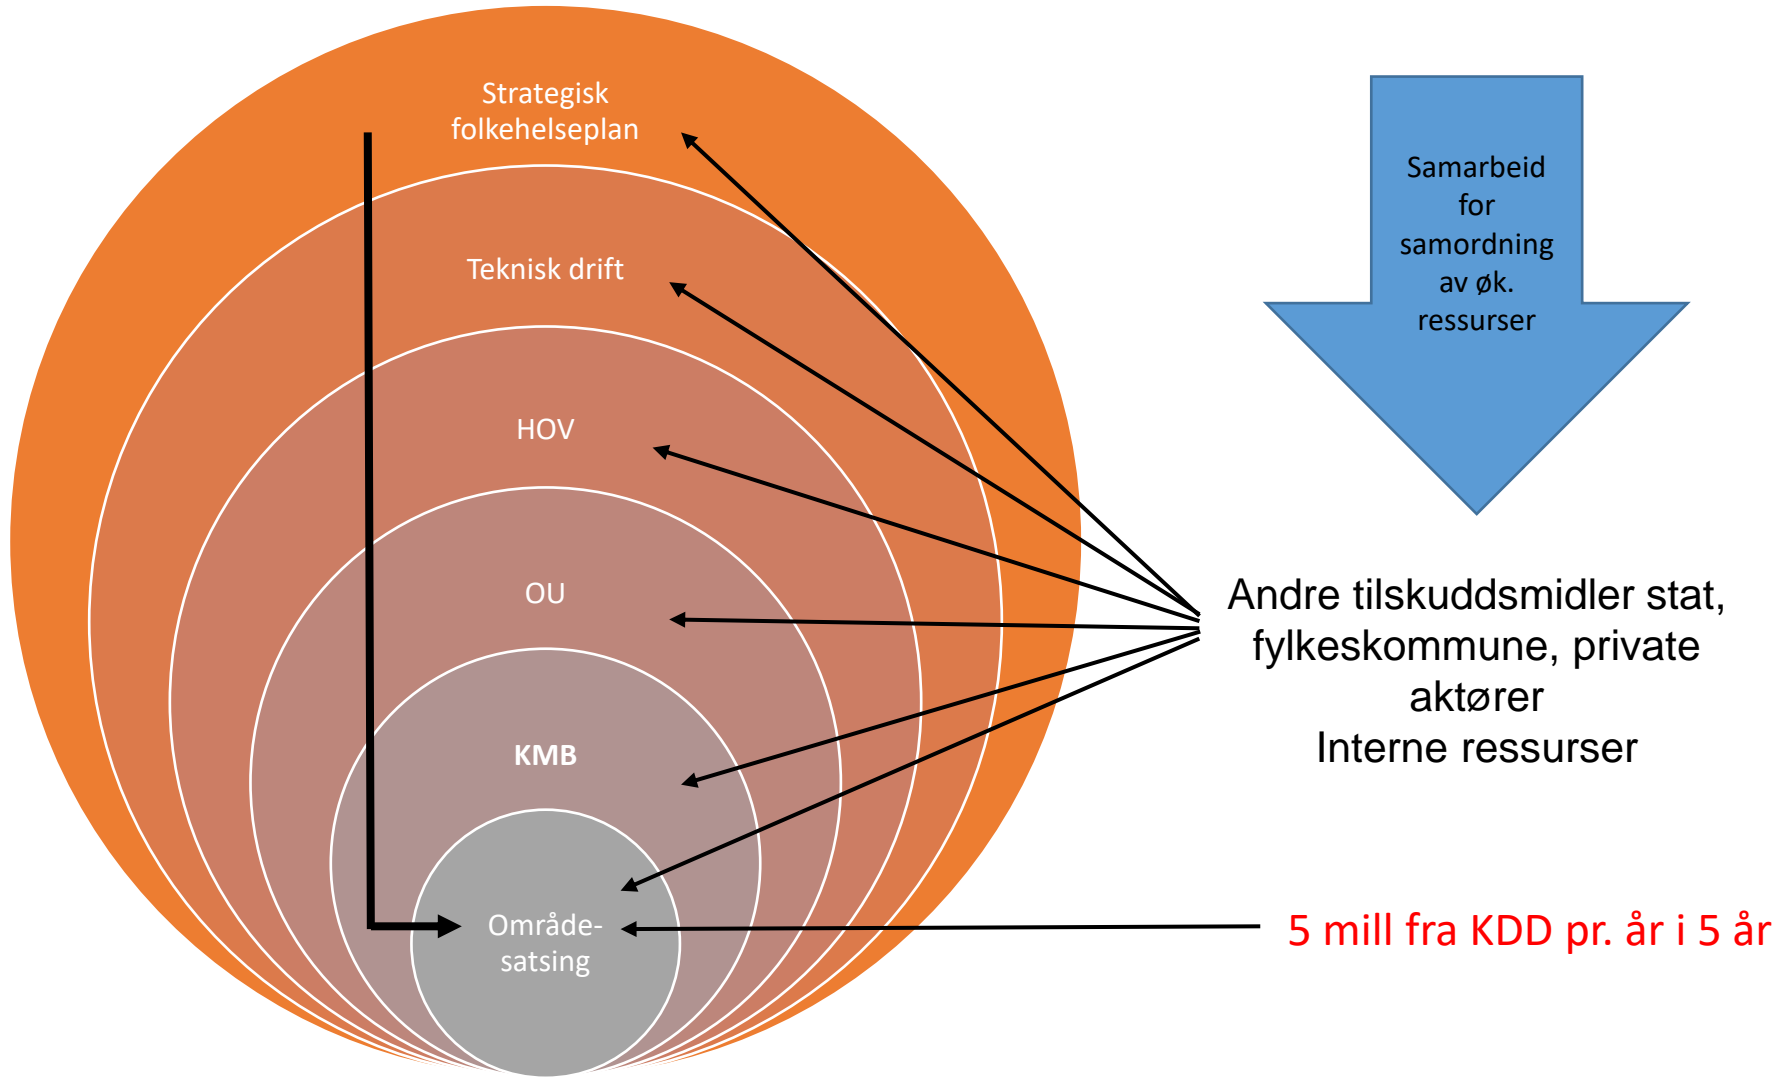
Strategisk folkehelseplan

Teknisk drift

HOV

OU

KMB

Områdesatsing

Samarbeid for samordning av øk. ressurser

Andre tilskuddsmidler stat, fylkeskommune, private aktører
Interne ressurser

5 mill fra KDD pr. år i 5 år